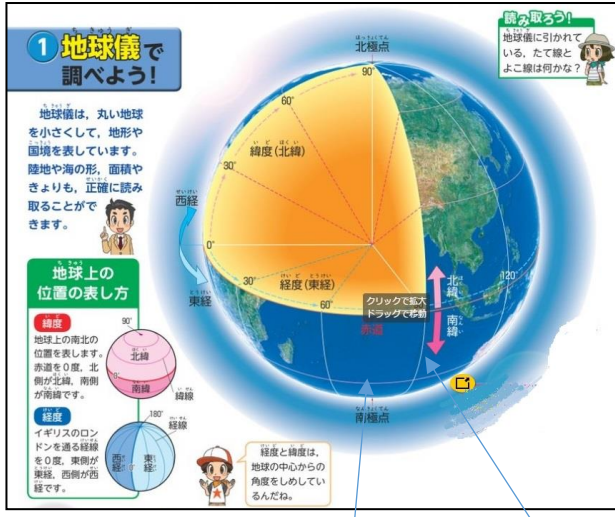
1 地球儀で調べよう!

地球儀は、丸い地球を小さくして、地形や国境を表しています。陸地や海の形、面積やきょりも、正確に読み取ることができます。

地球上の位置の表し方

緯度
地球上の南北の位置を表します。赤道を0度、北側が北緯、南側が南緯です。

90°
北緯
南緯
緯線

経度
イギリスのロンドンを通る経線を0度、東側が東経、西側が西経です。

180°
経線
西経
東経

読み取ろう!
地球儀に引かれている、たて線とよこ線は何かな?

北極点
90°
60°
30°
0°
緯度(北緯)
西経
東経
30°
60°
経度(東経)
120°
北緯
南緯
赤道
南極点
クリックで拡大
ドラッグで移動

経度と緯度は、地球の中心からの角度をしめしているんだね。